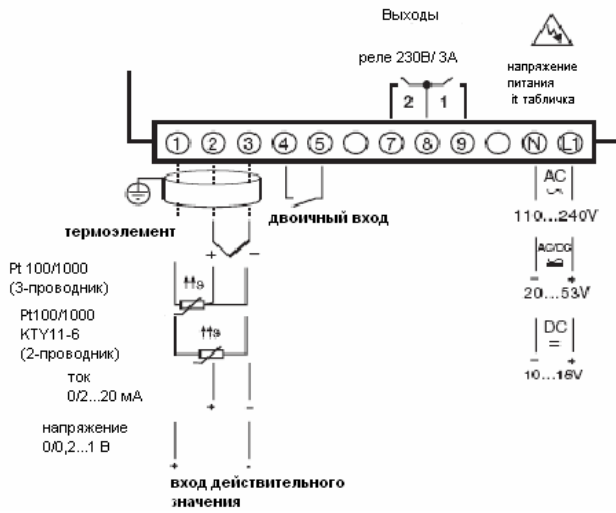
Выходы

реле 230В/ 3А

напряжение питания it табличка

2 1

① ② ③ ④ ⑤ ◯ ⑦ ⑧ ⑨ ◯ Ⓝ Ⓛ1

двоичный вход

термоэлемент

+ −

Pt 100/1000 (3-проводник)

$\vartheta$

Pt100/1000 KTY11-6 (2-проводник)

$\vartheta$

ток 0/2...20 мА

+ −

напряжение 0/0,2...1 В

+ −

вход действительного значения

AC $\sim$ 110...240V

AC/DC − + 20...53V

DC = − + 10...16V